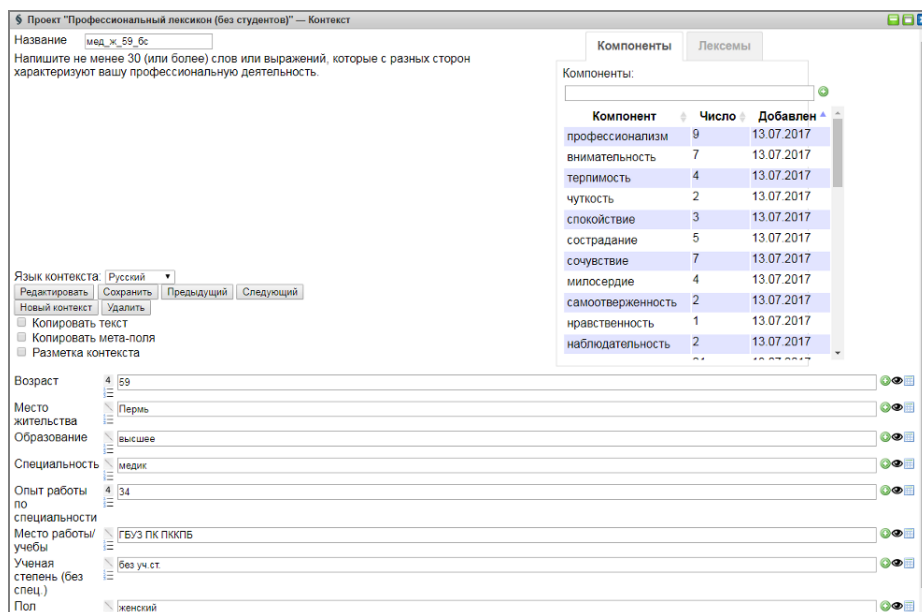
§ Проект "Профессиональный лексикон (без студентов)" — Контекст

Название мед_ж_59_бс

Напишите не менее 30 (или более) слов или выражений, которые с разных сторон характеризуют вашу профессиональную деятельность.

Компоненты Лексемы

Компоненты:

| Компонент | Число | Добавлен |
|---|---|---|
| профессионализм | 9 | 13.07.2017 |
| внимательность | 7 | 13.07.2017 |
| терпимость | 4 | 13.07.2017 |
| чуткость | 2 | 13.07.2017 |
| спокойствие | 3 | 13.07.2017 |
| сострадание | 5 | 13.07.2017 |
| сочувствие | 7 | 13.07.2017 |
| милосердие | 4 | 13.07.2017 |
| самоотверженность | 2 | 13.07.2017 |
| нравственность | 1 | 13.07.2017 |
| наблюдательность | 2 | 13.07.2017 |

Язык контекста: Русский

Редактировать Сохранить Предыдущий Следующий

Новый контекст Удалить

Копировать текст

Копировать мета-поля

Разметка контекста

Возраст 4 59

Место жительства Пермь

Образование высшее

Специальность медик

Опыт работы по специальности 4 34

Место работы/учебы ГБУЗ ПК ПККПБ

Ученая степень (без спец.) без уч.ст.

Пол женский